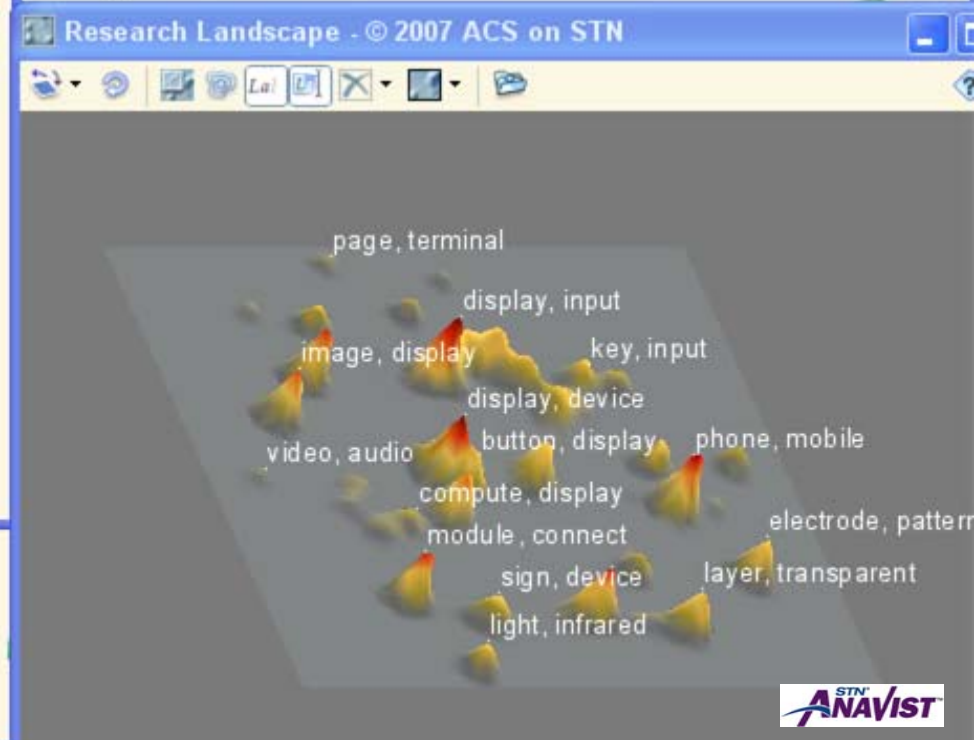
Research Landscape - © 2007 ACS on STN

La!

page, terminal

display, input

image, display

key, input

display, device

video, audio

button, display

phone, mobile

compute, display

electrode, pattern

module, connect

sign, device

layer, transparent

light, infrared

STN ANAVIST